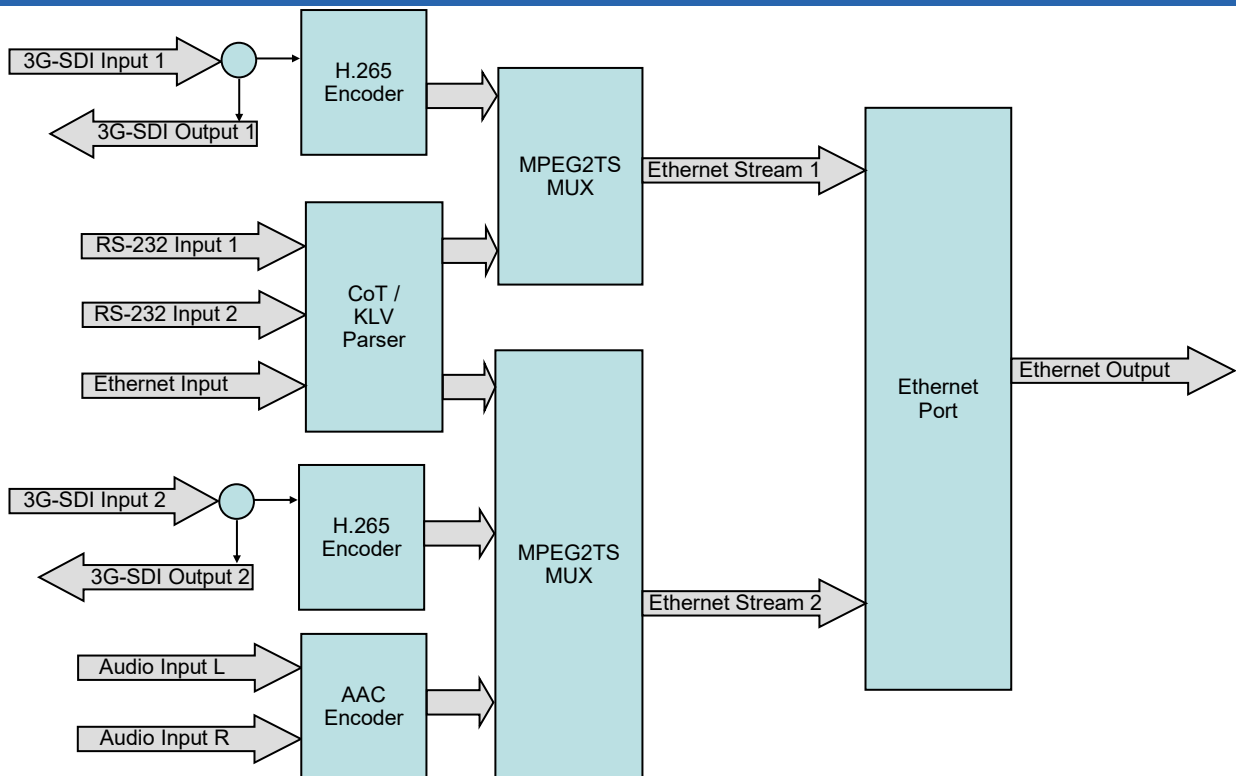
3G-SDI Input 1

3G-SDI Output 1

H.265 Encoder

MPEG2TS MUX

Ethernet Stream 1

RS-232 Input 1

RS-232 Input 2

Ethernet Input

CoT / KLV Parser

Ethernet Port

Ethernet Output

3G-SDI Input 2

3G-SDI Output 2

H.265 Encoder

MPEG2TS MUX

Ethernet Stream 2

Audio Input L

Audio Input R

AAC Encoder